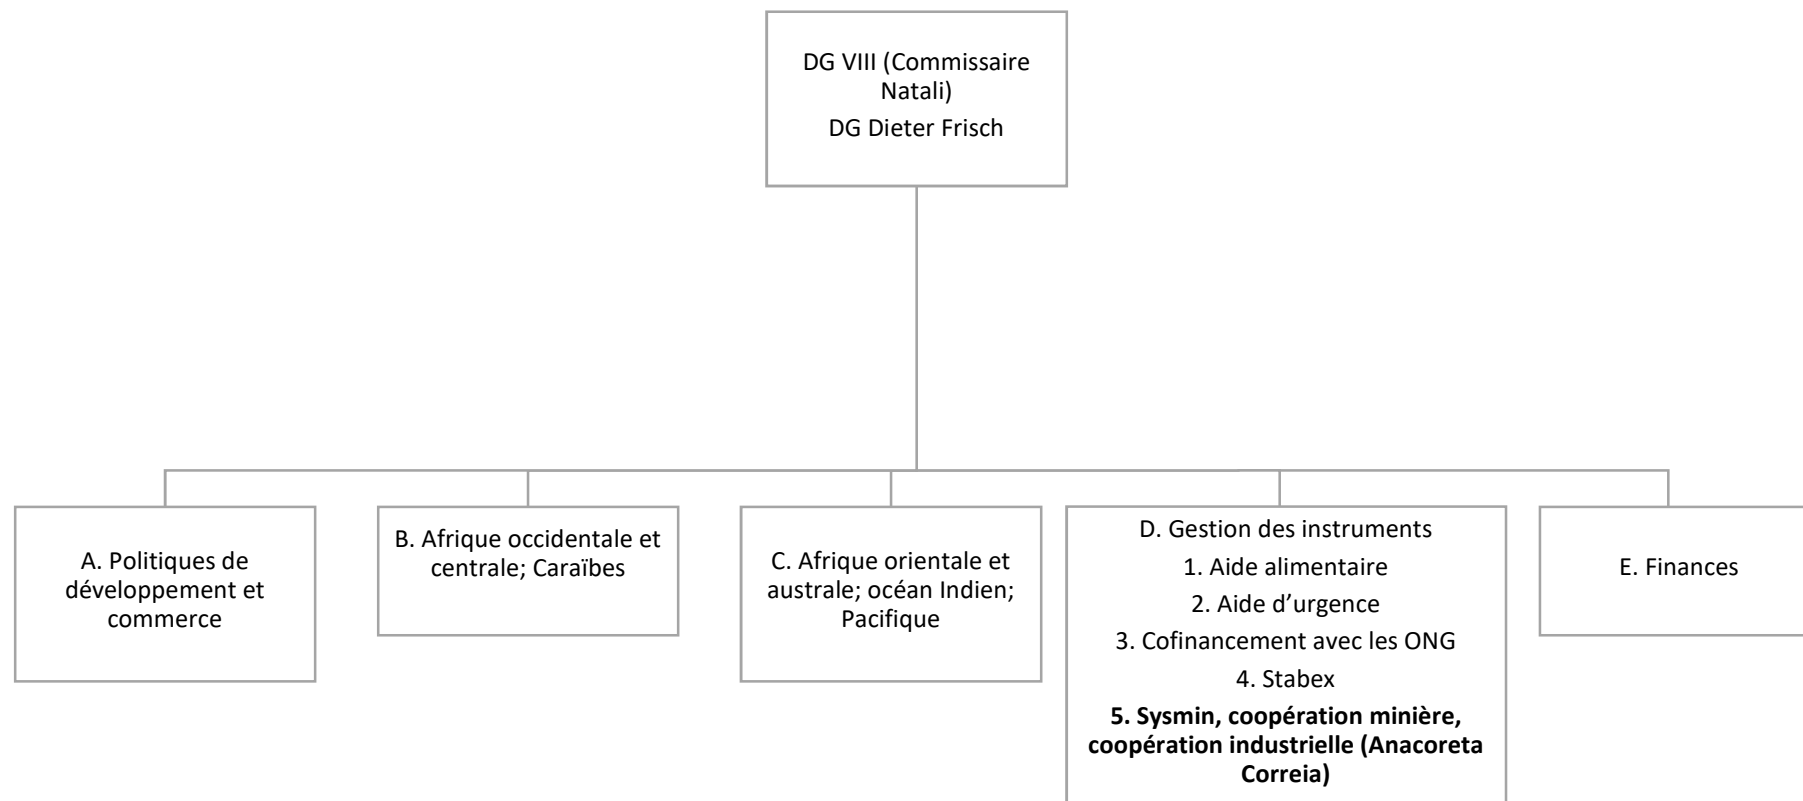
DG VIII (Commissaire Natali)
DG Dieter Frisch

A. Politiques de développement et commerce

B. Afrique occidentale et centrale; Caraïbes

C. Afrique orientale et australe; océan Indien; Pacifique

D. Gestion des instruments
1. Aide alimentaire
2. Aide d'urgence
3. Cofinancement avec les ONG
4. Stabex
5. Sysmin, coopération minière, coopération industrielle (Anacoreta Correia)

E. Finances